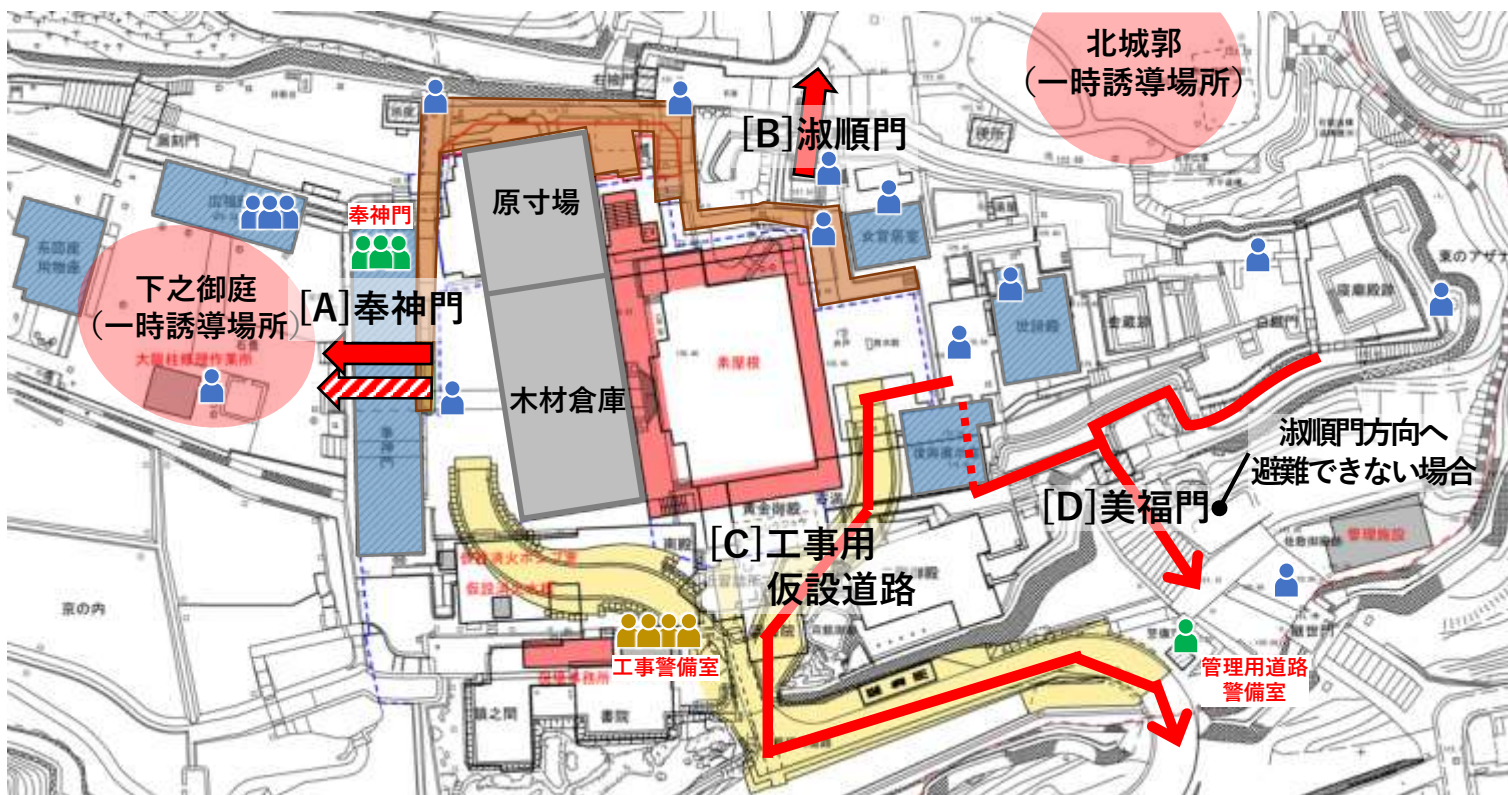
北城郭
(一時誘導場所)

[B]淑順門

原寸場

奉神門

下之御庭
(一時誘導場所)

[A]奉神門

大龍柱修理作業所

木材倉庫

正殿

淑順門方向へ
避難できない場合

[D]美福門

[C]工事用
仮設道路

管理施設

工事警備室

管理用道路
警備室

京の内

書院

鎖之間